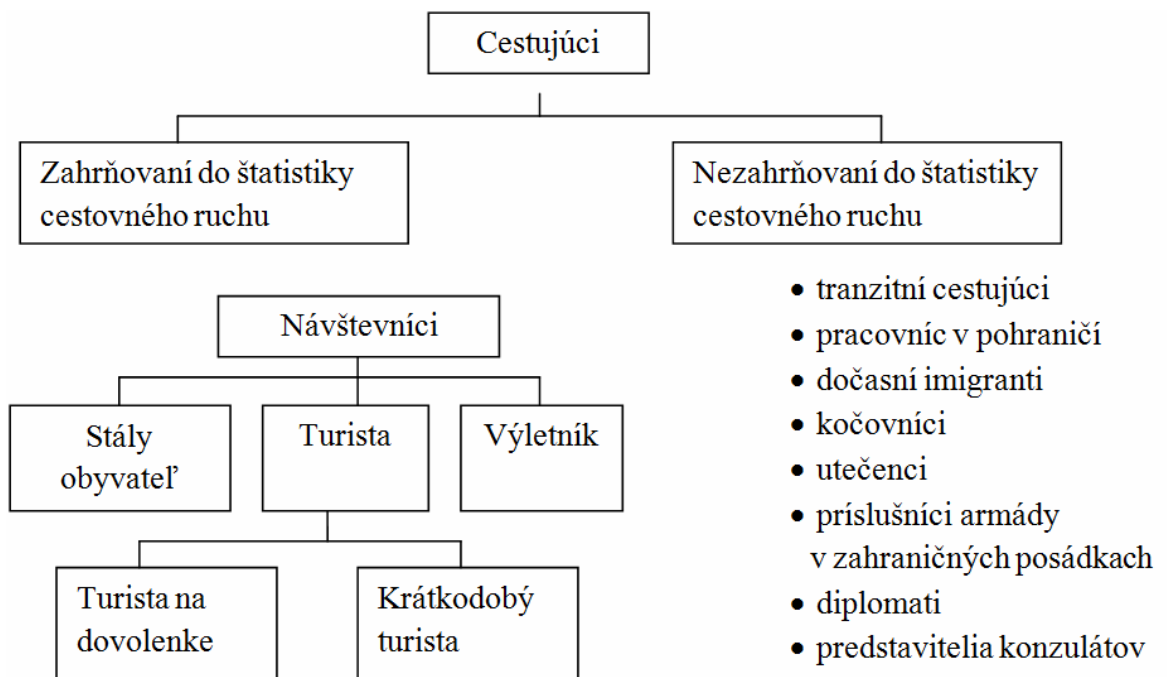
Cestujúci

Zahrňovaní do štatistiky cestovného ruchu

Nezahrňovaní do štatistiky cestovného ruchu

Návštevníci

Stály obyvateľ

Turista

Výletník

Turista na dovolenke

Krátkodobý turista

• tranzitní cestujúci
• pracovníc v pohraničí
• dočasní imigranti
• kočovníci
• utečenci
• príslušníci armády v zahraničných posádkach
• diplomati
• predstavitelia konzulátov